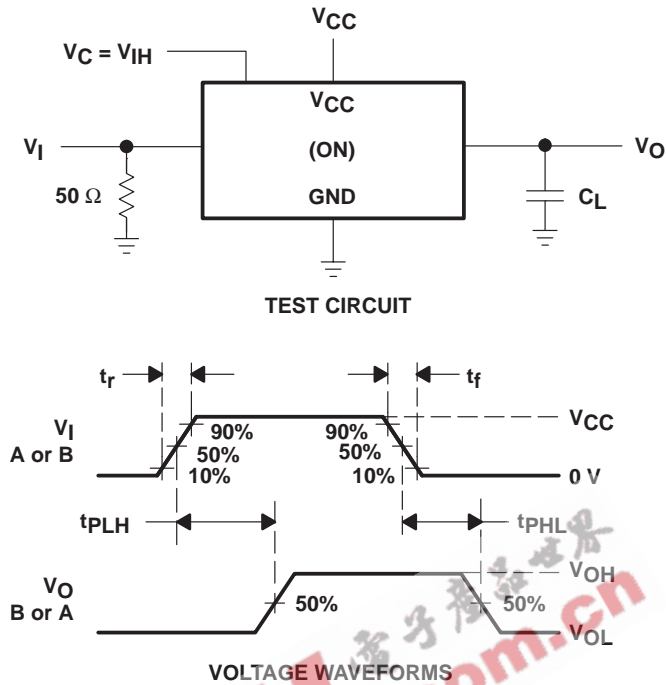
$V_{CC}$

$V_C = V_{IH}$

$V_{CC}$

(ON)

GND

$V_I$

50 Ω

$V_O$

$C_L$

TEST CIRCUIT

$t_r$

$t_f$

$V_I$
A or B

90%
50%
10%

90%
50%
10%

$V_{CC}$

0 V

$t_{PLH}$

$t_{PHL}$

$V_O$
B or A

50%

50%

$V_{OH}$

$V_{OL}$

VOLTAGE WAVEFORMS

电子技术世界
.com.cn